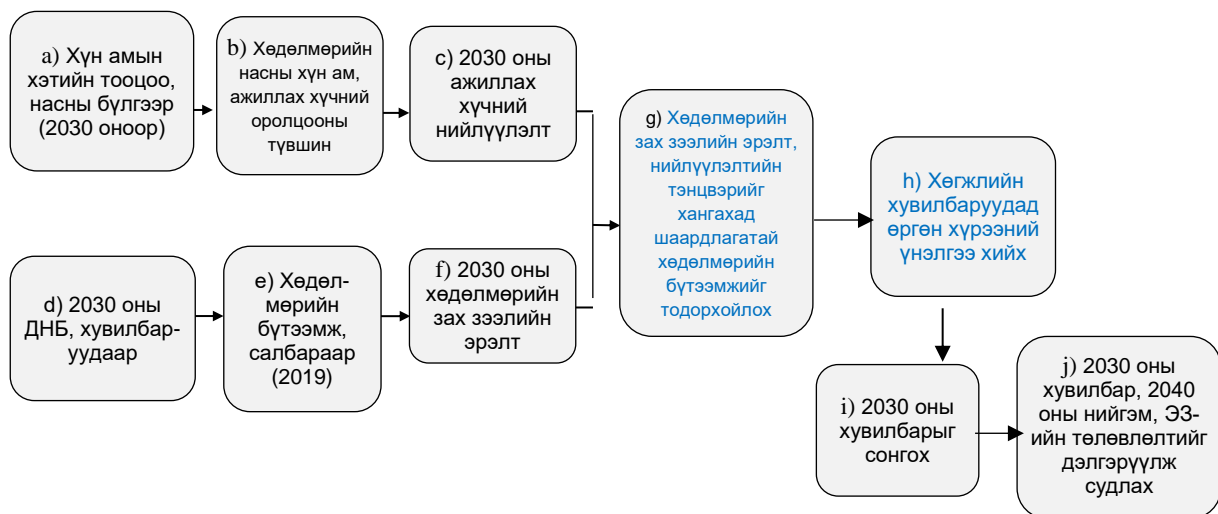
a) Хүн амын хэтийн тооцоо, насны бүлгээр (2030 оноор)

b) Хөдөлмөрийн насны хүн ам, ажиллах хүчний оролцооны түвшин

c) 2030 оны ажиллах хүчний нийлүүлэлт

d) 2030 оны ДНБ, хувилбаруудаар

e) Хөдөлмөрийн бүтээмж, салбараар (2019)

f) 2030 оны хөдөлмөрийн зах зээлийн эрэлт

g) Хөдөлмөрийн зах зээлийн эрэлт, нийлүүлэлтийн тэнцвэрийг хангахад шаардлагатай хөдөлмөрийн бүтээмжийг тодорхойлох

h) Хөгжлийн хувилбаруудад өргөн хүрээний үнэлгээ хийх

i) 2030 оны хувилбарыг сонгох

j) 2030 оны хувилбар, 2040 оны нийгэм, ЭЗ-ийн төлөвлөлтийг дэлгэрүүлж судлах